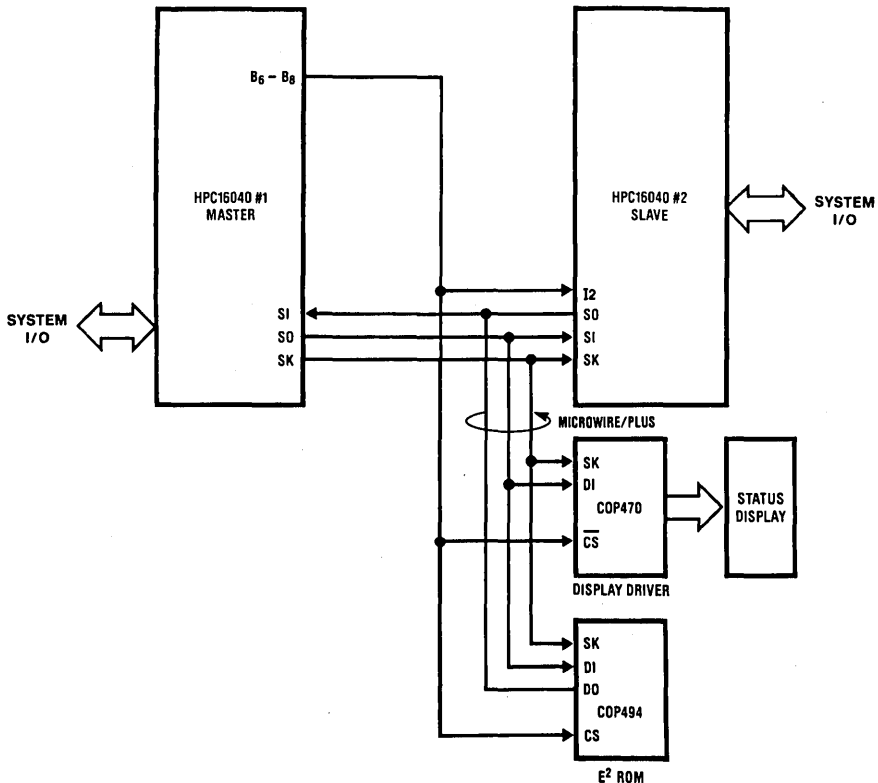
$B_6 - B_8$

HPC16040 #1 MASTER

HPC16040 #2 SLAVE

SYSTEM I/O

SYSTEM I/O

SI
SO
SK

I2
SO
SI
SK

MICROWIRE/PLUS

SK
DI
COP470
$\overline{CS}$

STATUS DISPLAY

DISPLAY DRIVER

SK
DI
DO
COP494
CS

$E^2$ ROM